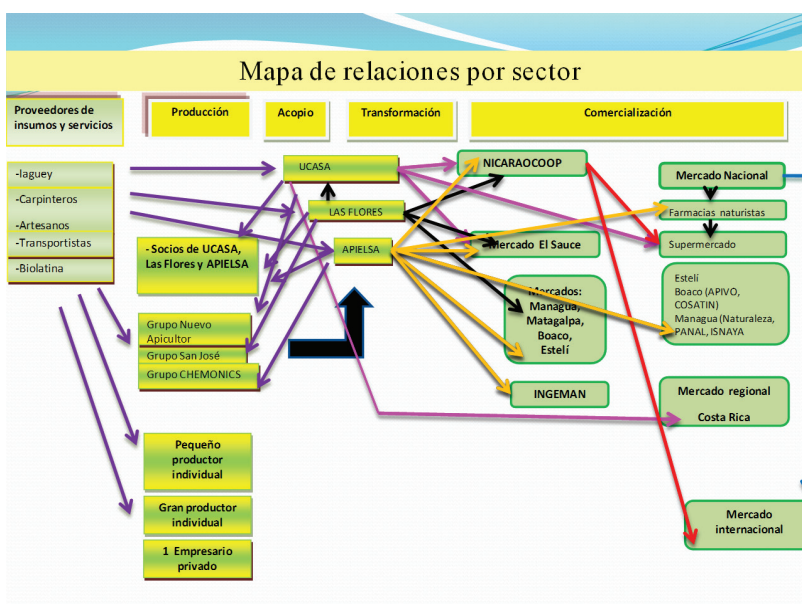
Mapa de relaciones por sector

Proveedores de insumos y servicios

Producción

Acopio

Transformación

Comercialización

-Iaguey

-Carpinteros

-Artesanos

-Transportistas

-Biolatina

UCASA

LAS FLORES

APIELSA

- Socios de UCASA, Las Flores y APIELSA

Grupo Nuevo Apicultor

Grupo San José

Grupo CHEMONICS

NICARAOCOOP

Mercado El Sauce

Mercados: Managua, Matagalpa, Boaco, Estelí

INGEMAN

Mercado Nacional

Farmacias naturistas

Supermercado

Estelí
Boaco (APIVO, COSATIN)
Managua (Naturaleza, PANAL, ISNAYA

Mercado regional

Costa Rica

Mercado internacional

Pequeño productor individual

Gran productor individual

1 Empresario privado